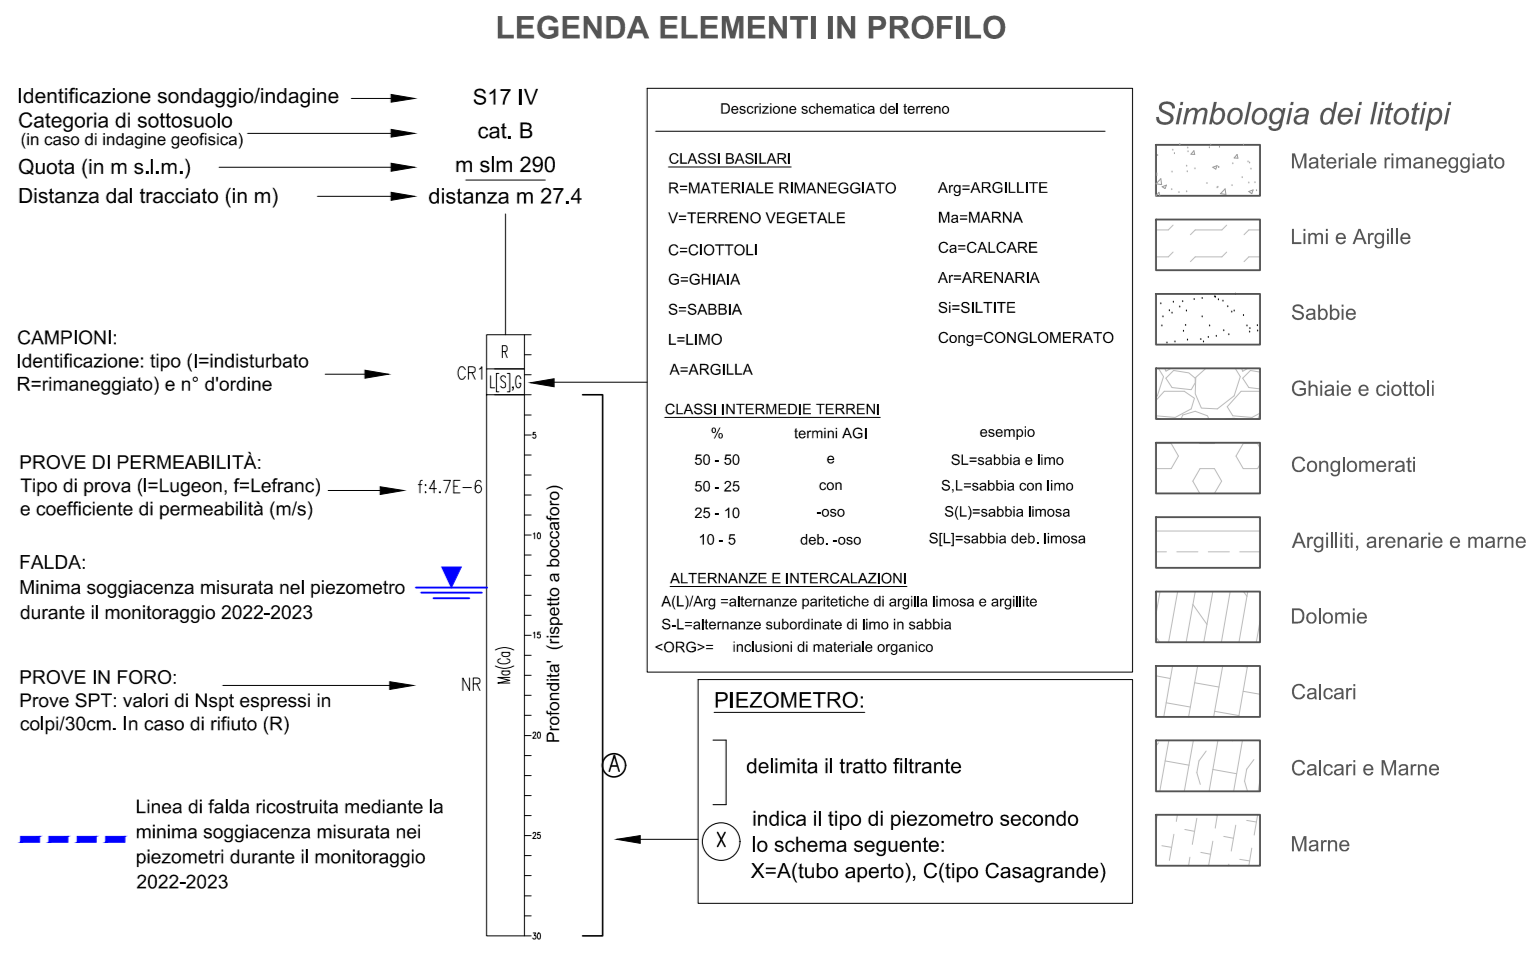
LEGENDA ELEMENTI IN PROFILO

Identificazione sondaggio/indagine
Categoria di sottosuolo
(in caso di indagine geofisica)
Quota (in m s.l.m.)
Distanza dal tracciato (in m)

S17 IV
cat. B
m slm 290
distanza m 27.4

CAMPIONI:
Identificazione: tipo (I=indisturbato R=rimaneggiato) e n° d'ordine

PROVE DI PERMEABILITÀ:
Tipo di prova (I=Lugeon, f=Lefranc) e coefficiente di permeabilità (m/s)

FALDA:
Minima soggiacenza misurata nel piezometro durante il monitoraggio 2022-2023

PROVE IN FORO:
Prove SPT: valori di Nspt espressi in colpi/30cm. In caso di rifiuto (R)

Linea di falda ricostruita mediante la minima soggiacenza misurata nei piezometri durante il monitoraggio 2022-2023

CR1
f:4.7E-6
NR
R
L[S],G
Ma(Ca)
5
10
15
20
25
30
Profondita' (rispetto a boccaforo)
A

Descrizione schematica del terreno

CLASSI BASILARI
R=MATERIALE RIMANEGGIATO
V=TERRENO VEGETALE
C=CIOTTOLI
G=GHIAIA
S=SABBIA
L=LIMO
A=ARGILLA
Arg=ARGILLITE
Ma=MARNA
Ca=CALCARE
Ar=ARENARIA
Si=SILTITE
Cong=CONGLOMERATO

CLASSI INTERMEDIE TERRENI

| % | termini AGI | esempio |
|---|---|---|
| 50 - 50 | e | SL=sabbia e limo |
| 50 - 25 | con | S,L=sabbia con limo |
| 25 - 10 | -oso | S(L)=sabbia limosa |
| 10 - 5 | deb. -oso | S[L]=sabbia deb. limosa |

ALTERNANZE E INTERCALAZIONI
A(L)/Arg =alternanze paritetiche di argilla limosa e argillite
S-L=alternanze subordinate di limo in sabbia
<ORG>= inclusioni di materiale organico

PIEZOMETRO:
delimita il tratto filtrante
X
indica il tipo di piezometro secondo lo schema seguente:
X=A(tubo aperto), C(tipo Casagrande)

Simbologia dei litotipi
Materiale rimaneggiato
Limi e Argille
Sabbie
Ghiaie e ciottoli
Conglomerati
Argilliti, arenarie e marne
Dolomie
Calcari
Calcari e Marne
Marne